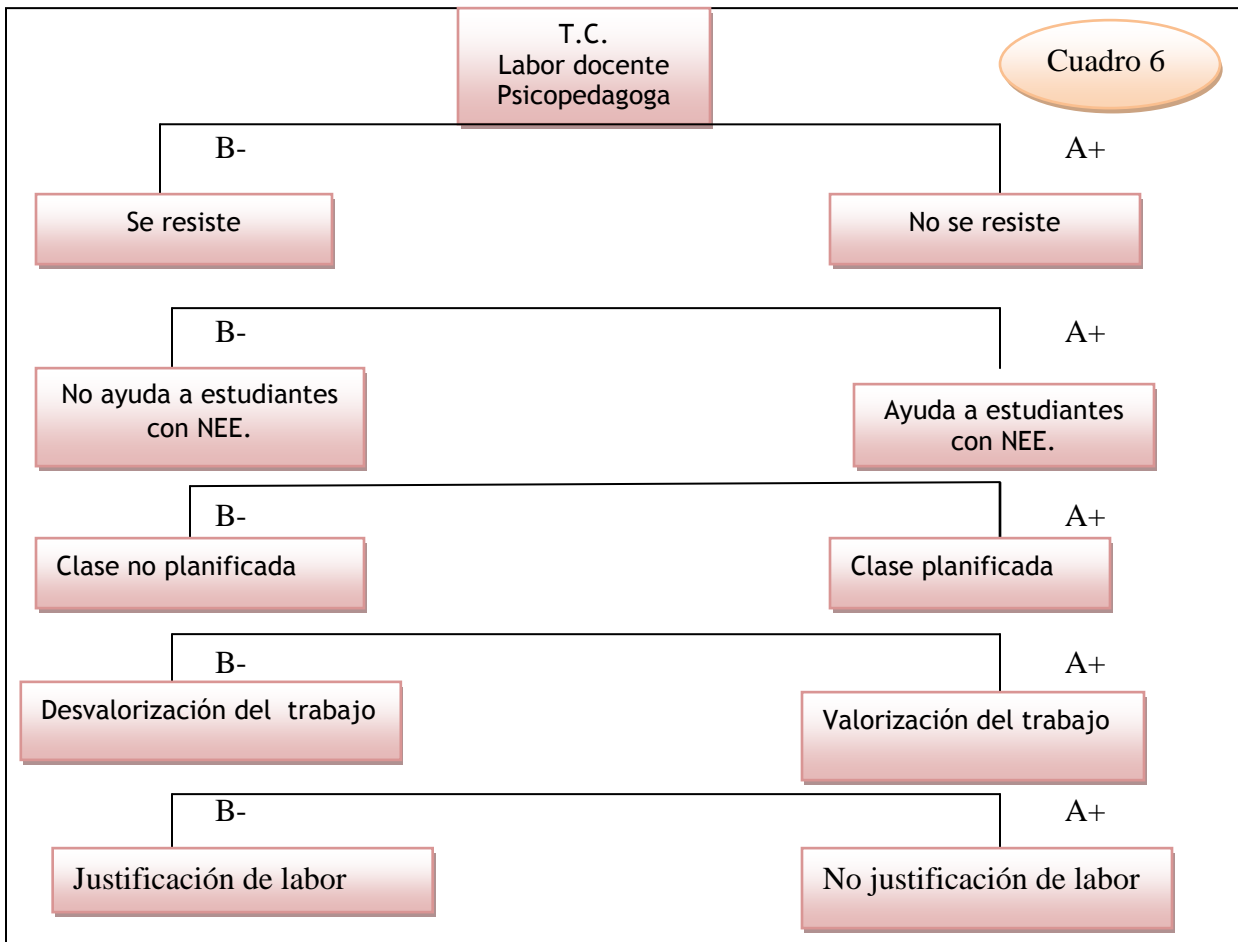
T.C.
Labor docente
Psicopedagoga

Cuadro 6

B-

A+

Se resiste

No se resiste

B-

A+

No ayuda a estudiantes con NEE.

Ayuda a estudiantes con NEE.

B-

A+

Clase no planificada

Clase planificada

B-

A+

Desvalorización del trabajo

Valorización del trabajo

B-

A+

Justificación de labor

No justificación de labor